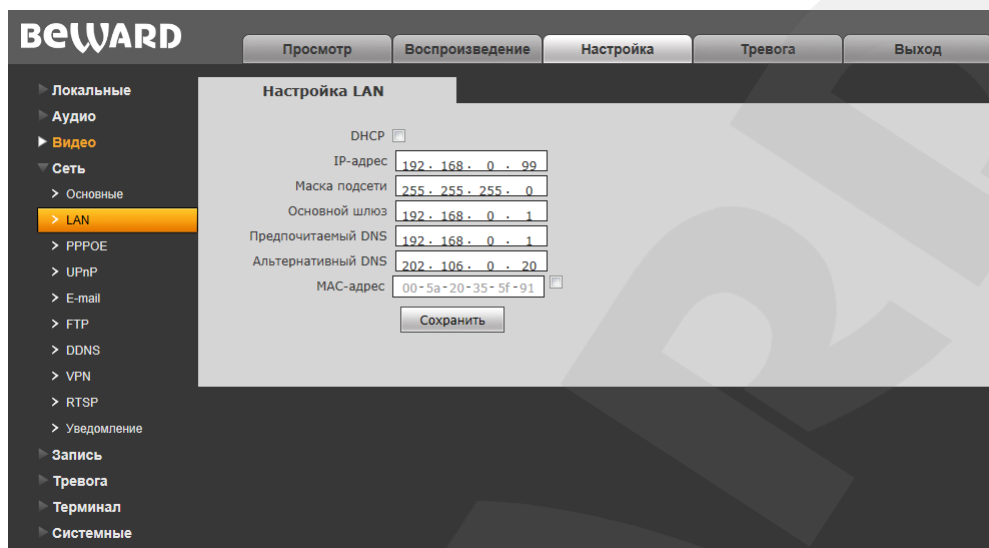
BEWARD

Просмотр | Воспроизведение | Настройка | Тревога | Выход

Локальные
Аудио
Видео
Сеть
> Основные
> LAN
> PPPOE
> UPnP
> E-mail
> FTP
> DDNS
> VPN
> RTSP
> Уведомление
Запись
Тревога
Терминал
Системные

Настройка LAN

DHCP
IP-адрес 192 . 168 . 0 . 99
Маска подсети 255 . 255 . 255 . 0
Основной шлюз 192 . 168 . 0 . 1
Предпочитаемый DNS 192 . 168 . 0 . 1
Альтернативный DNS 202 . 106 . 0 . 20
MAC-адрес 00 - 5a - 20 - 35 - 5f - 91
Сохранить